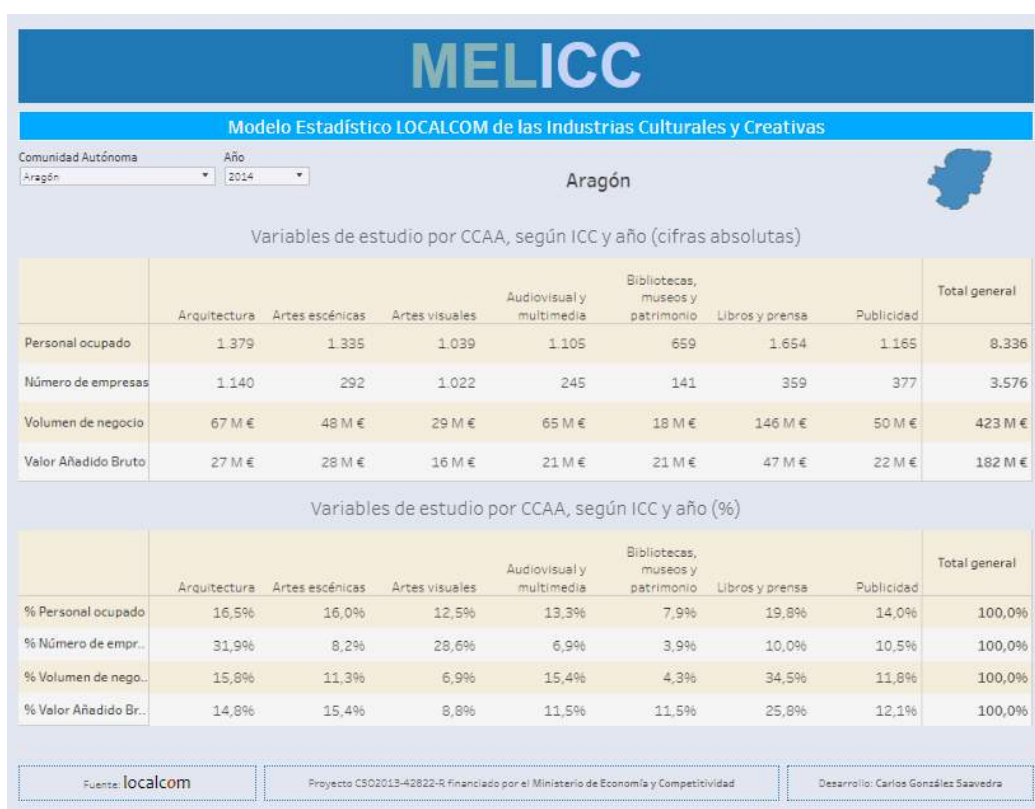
MELICC

Modelo Estadístico LOCALCOM de las Industrias Culturales y Creativas

Comunidad Autónoma
Aragón

Año
2014

Aragón

Variables de estudio por CCAA, según ICC y año (cifras absolutas)

| | Arquitectura | Artes escénicas | Artes visuales | Audiovisual y multimedia | Bibliotecas, museos y patrimonio | Libros y prensa | Publicidad | Total general |
|---|---|---|---|---|---|---|---|---|
| Personal ocupado | 1.379 | 1.335 | 1.039 | 1.105 | 659 | 1.654 | 1.165 | 8.336 |
| Número de empresas | 1.140 | 292 | 1.022 | 245 | 141 | 359 | 377 | 3.576 |
| Volumen de negocio | 67 M € | 48 M € | 29 M € | 65 M € | 18 M € | 146 M € | 50 M € | 423 M € |
| Valor Añadido Bruto | 27 M € | 28 M € | 16 M € | 21 M € | 21 M € | 47 M € | 22 M € | 182 M € |

Variables de estudio por CCAA, según ICC y año (%)

| | Arquitectura | Artes escénicas | Artes visuales | Audiovisual y multimedia | Bibliotecas, museos y patrimonio | Libros y prensa | Publicidad | Total general |
|---|---|---|---|---|---|---|---|---|
| % Personal ocupado | 16,5% | 16,0% | 12,5% | 13,3% | 7,9% | 19,8% | 14,0% | 100,0% |
| % Número de empr.. | 31,9% | 8,2% | 28,6% | 6,9% | 3,9% | 10,0% | 10,5% | 100,0% |
| % Volumen de nego.. | 15,8% | 11,3% | 6,9% | 15,4% | 4,3% | 34,5% | 11,8% | 100,0% |
| % Valor Añadido Br.. | 14,8% | 15,4% | 8,8% | 11,5% | 11,5% | 25,8% | 12,1% | 100,0% |

Fuente: localcom

Proyecto CSO2013-42822-R financiado por el Ministerio de Economía y Competitividad

Desarrollo: Carlos González Saavedra